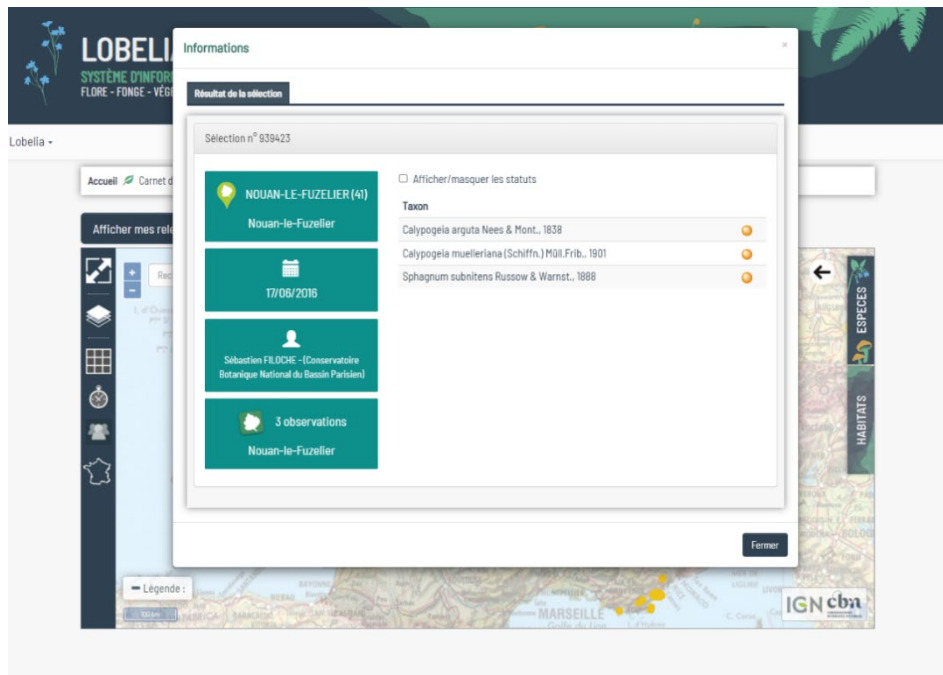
LOBELI
SYSTÈME D'INFOR
FLORE - FONGE - VÉGÉ

Lobelia -

Accueil Carnet d

Afficher mes rel

Informations

Résultat de la sélection

Sélection n° 839423

NOUAN-LE-FUZELIER (41)
Nouan-le-Fuzelier

17/06/2016

Sébastien FILOCHE - (Conservatoire Botanique National du Bassin Parisien)

3 observations
Nouan-le-Fuzelier

Afficher/masquer les statuts

| Taxon |
|---|
| Calypogeia arguta Nees & Mont., 1838 |
| Calypogeia muelleriana (Schiffn.) Müll.Frib., 1901 |
| Sphagnum subnitens Russow & Warnst., 1888 |

Fermer

ESPECES
HABITATS

Légende :

MARSEILLE

IGN cba